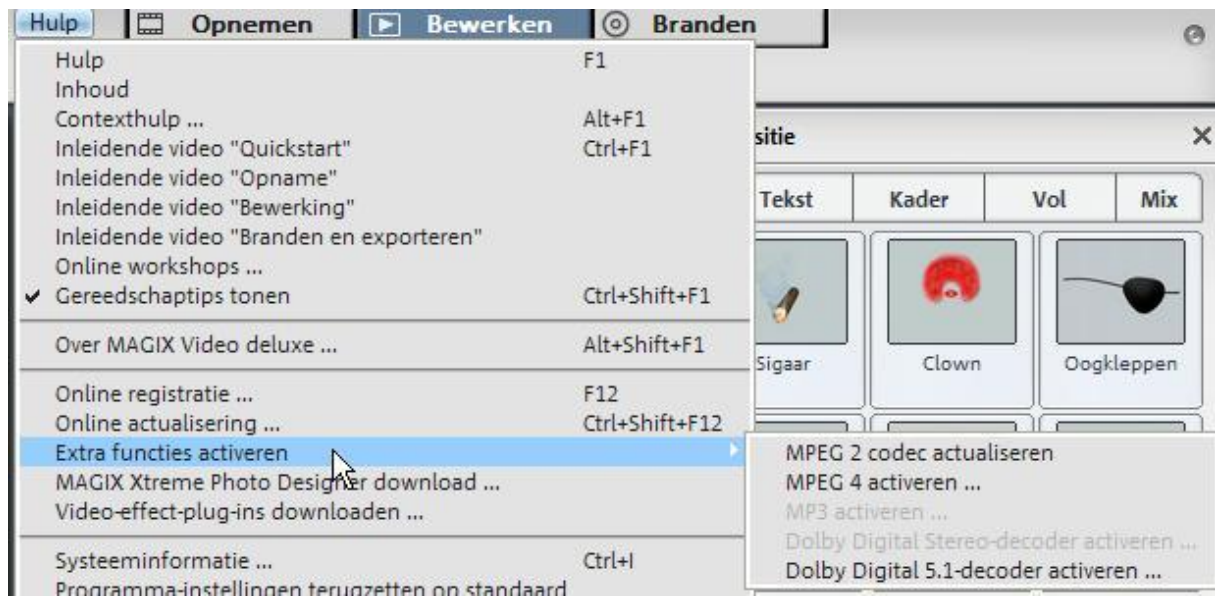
Hulp | Opnemen | Bewerken | Branden

Hulp F1
Inhoud
Contexthulp ... Alt+F1
Inleidende video "Quickstart" Ctrl+F1
Inleidende video "Opname"
Inleidende video "Bewerking"
Inleidende video "Branden en exporteren"
Online workshops ...
✔ Gereedschaptips tonen Ctrl+Shift+F1

Over MAGIX Video deluxe ... Alt+Shift+F1

Online registratie ... F12
Online actualisering ... Ctrl+Shift+F12
Extra functies activeren
MAGIX Xtreme Photo Designer download ...
Video-effect-plug-ins downloaden ...

Systeeminformatie ... Ctrl+I
Programma-instellingen terugzetten op standaard

sitie

Tekst | Kader | Vol | Mix

Sigaar
Clown
Oogkleppen

MPEG 2 codec actualiseren
MPEG 4 activeren ...
MP3 activeren ...
Dolby Digital Stereo-decoder activeren ...
Dolby Digital 5.1-decoder activeren ...